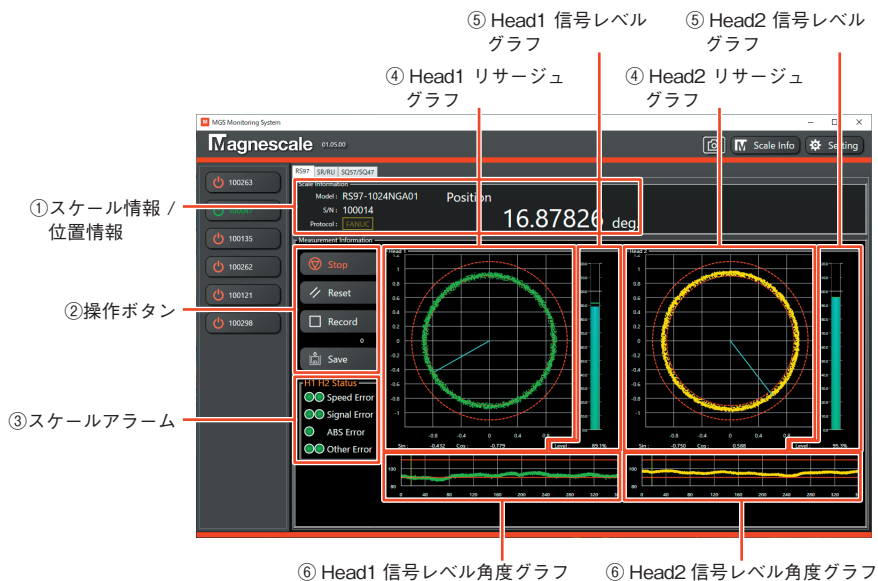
⑤ Head1 信号レベル グラフ

⑤ Head2 信号レベル グラフ

④ Head1 リサージュ グラフ

④ Head2 リサージュ グラフ

MGS Monitoring System

Magnescale 01.05.00

Scale Info

Setting

100263

100135

100262

100121

100298

RS97 SR/RU SQ57/SQ47

Scale Information

Model : RS97-1024NGA01

S/N : 100014

Protocol : FANUC

Position

16.87826 deg

Measurement Information

Stop

Reset

Record

0

Save

H1 H2 Status

Speed Error

Signal Error

ABS Error

Other Error

Head 1

Head 2

Level 89.1%

Level 55.3%

①スケール情報 / 位置情報

②操作ボタン

③スケールアラーム

⑥ Head1 信号レベル角度グラフ

⑥ Head2 信号レベル角度グラフ